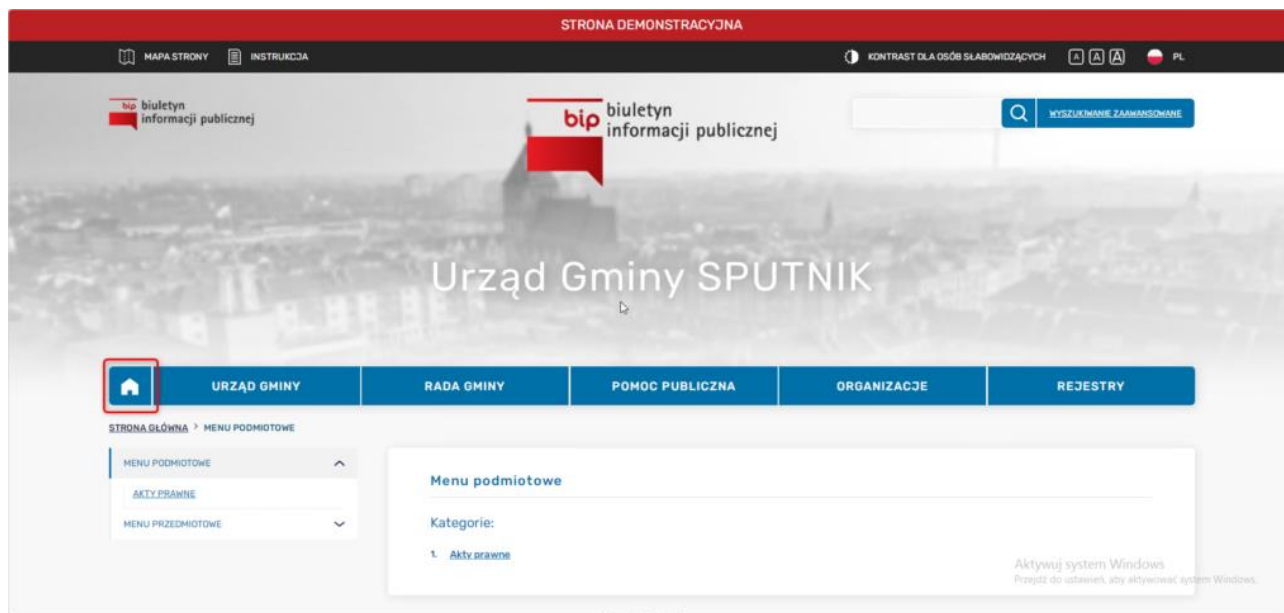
STRONA DEMONSTRACYJNA

MAPA STRONY INSTRUKCJA

KONTRAST DLA OSÓB SŁABOWIDZĄCYCH A A A PL

bip biuletyn informacji publicznej

bip biuletyn informacji publicznej

WYSZUKIWANIE ZAAWANSOWANE

Urząd Gminy SPUTNIK

URZĄD GMINY | RADA GMINY | POMOC PUBLICZNA | ORGANIZACJE | REJESTRY

STRONA GŁÓWNA > MENU PODMIOTOWE

MENU PODMIOTOWE

AKTY PRAWNE

MENU PRZEDMIOTOWE

Menu podmiotowe

Kategorie:

1. Akty prawne

Aktywuj system Windows
Przejdź do ustawień, aby aktywować system Windows.